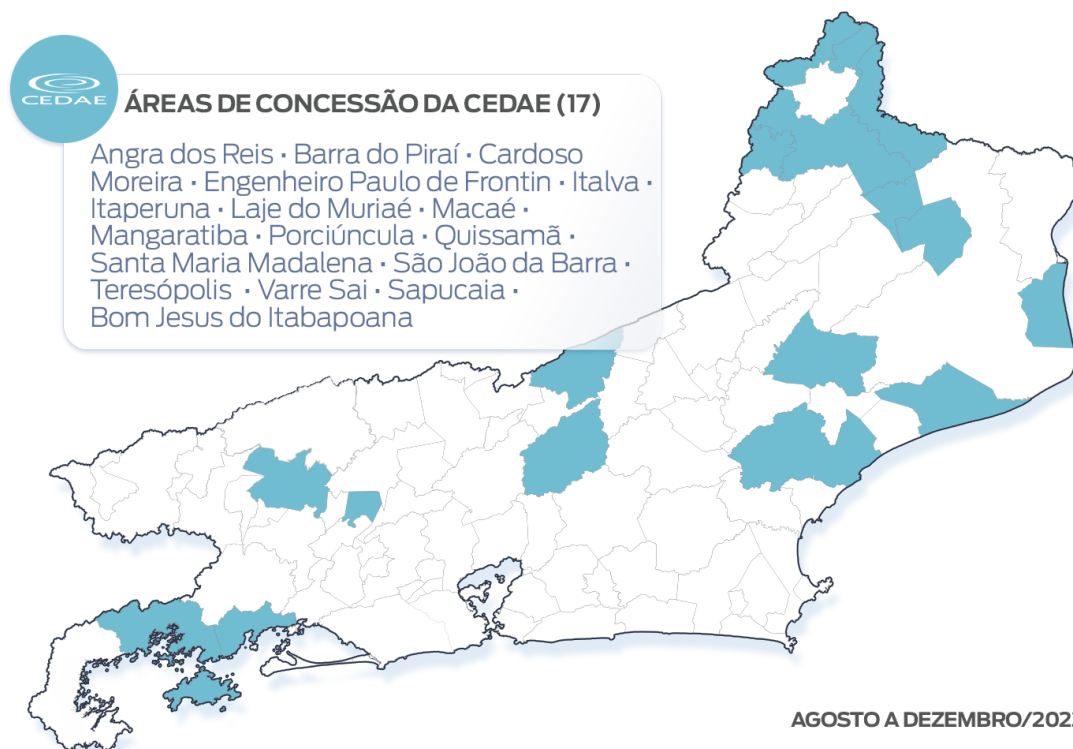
CEDAE

ÁREAS DE CONCESSÃO DA CEDAE (17)

Angra dos Reis • Barra do Piraí • Cardoso Moreira • Engenheiro Paulo de Frontin • Italva • Itaperuna • Laje do Muriaé • Macaé • Mangaratiba • Porciúncula • Quissamã • Santa Maria Madalena • São João da Barra • Teresópolis • Varre Sai • Sapucaia • Bom Jesus do Itabapoana

AGOSTO A DEZEMBRO/202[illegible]